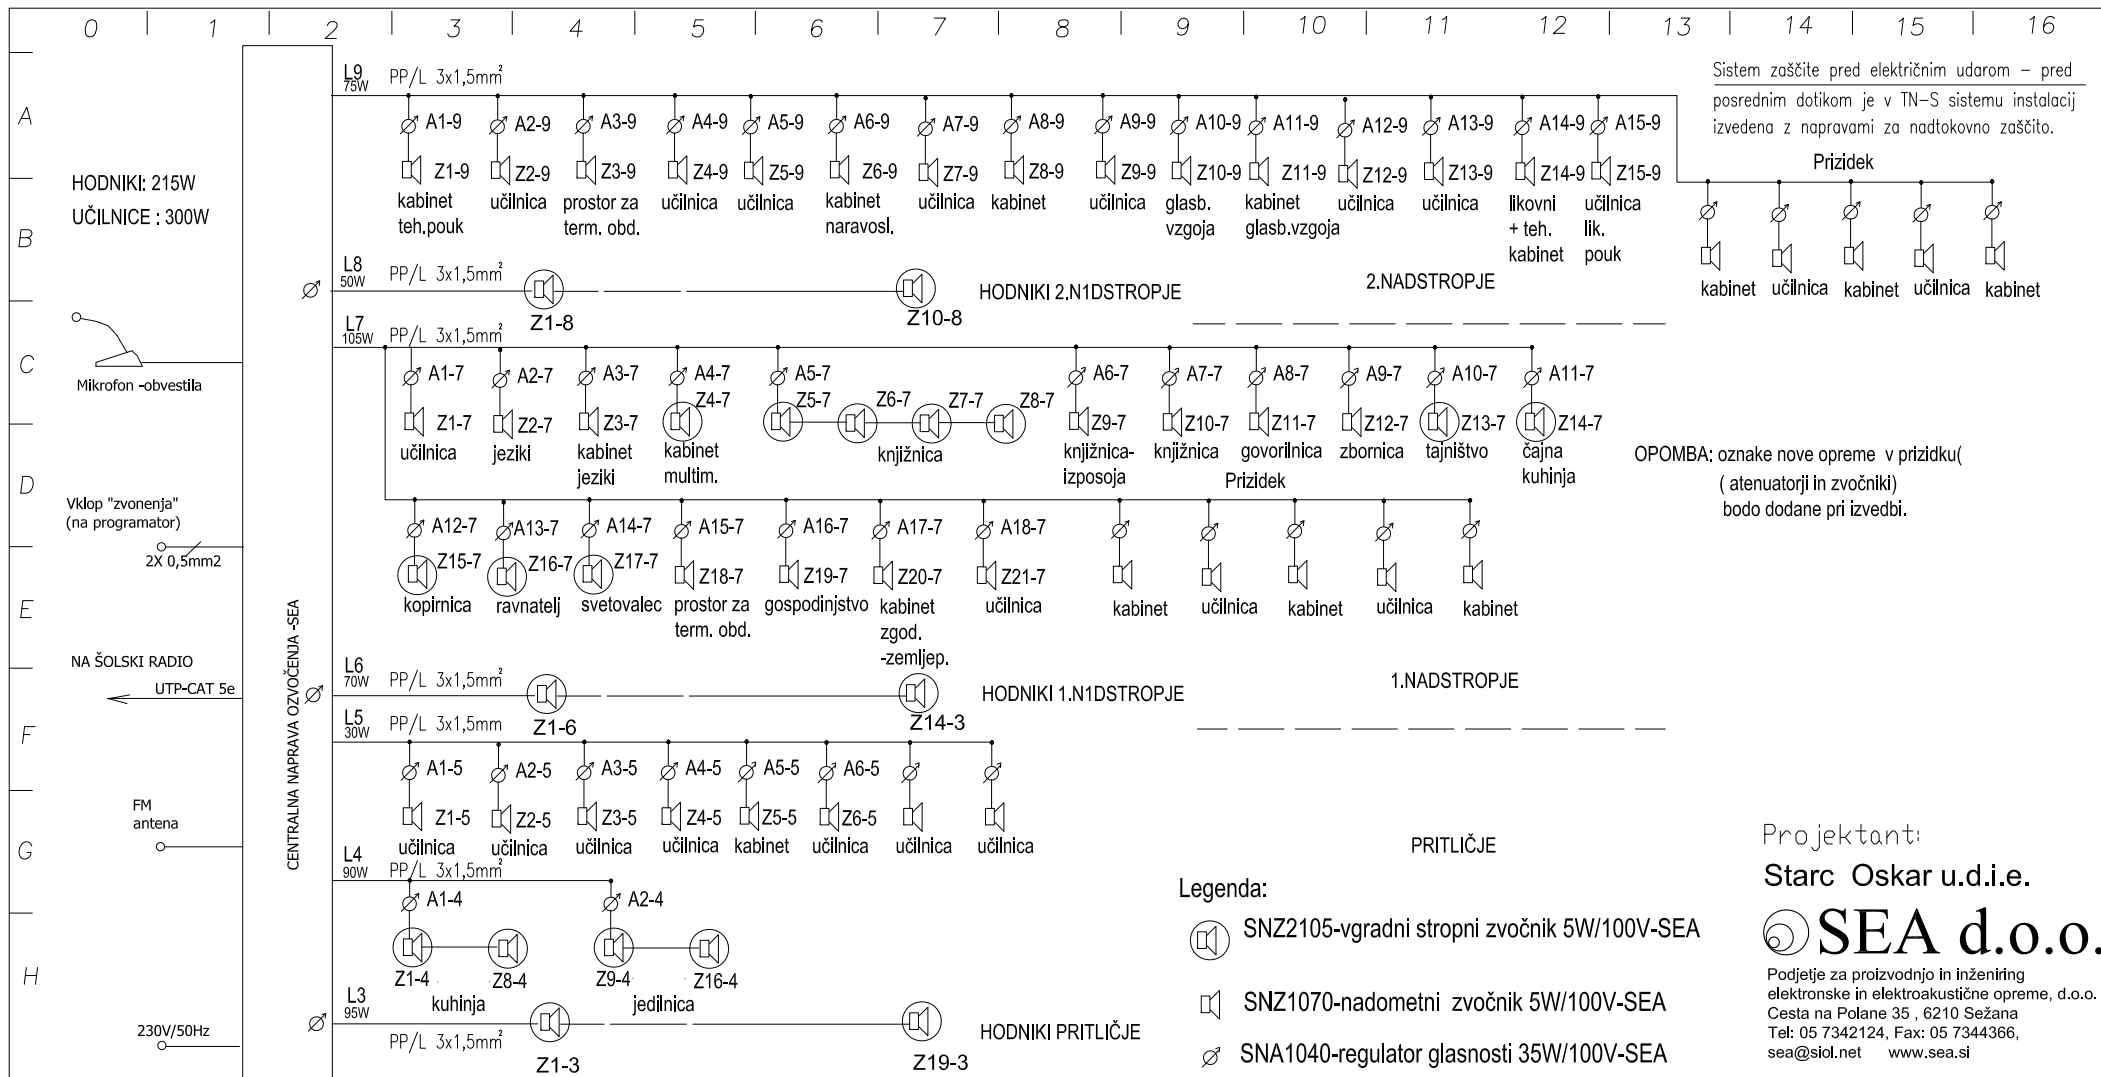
0 1 2 3 4 5 6 7 8 9 10 11 12 13 14 15 16

A B C D E F G H

Sistem zaščite pred električnim udarom – pred posrednim dotikom je v TN-S sistemu instalacij izvedena z napravami za nadtokovno zaščito.

HODNIKI: 215W
UČILNICE : 300W

L9 75W PP/L 3x1,5mm²

A1-9 A2-9 A3-9 A4-9 A5-9 A6-9 A7-9 A8-9 A9-9 A10-9 A11-9 A12-9 A13-9 A14-9 A15-9

Z1-9 kabinet teh.pouk
Z2-9 učilnica
Z3-9 prostor za term. obd.
Z4-9 učilnica
Z5-9 učilnica
Z6-9 kabinet naravosl.
Z7-9 učilnica
Z8-9 kabinet
Z9-9 učilnica
Z10-9 glasb. vzgoja
Z11-9 kabinet glasb.vzgoja
Z12-9 učilnica
Z13-9 učilnica
Z14-9 likovni + teh. kabinet
Z15-9 učilnica lik. pouk

Prizidek
kabinet učilnica kabinet učilnica kabinet

2.NADSTROPJE

L8 50W PP/L 3x1,5mm²
Z1-8 Z10-8 HODNIKI 2.N1DSTROPJE

Mikrofon -obvestila

L7 105W PP/L 3x1,5mm²

A1-7 A2-7 A3-7 A4-7 A5-7 A6-7 A7-7 A8-7 A9-7 A10-7 A11-7

Z1-7 učilnica
Z2-7 jeziki
Z3-7 kabinet jeziki
Z4-7 kabinet multim.
Z5-7 Z6-7 Z7-7 Z8-7 knjižnica
Z9-7 knjižnica-izposoja
Z10-7 knjižnica
Z11-7 govorilnica
Z12-7 zbornica
Z13-7 tajništvo
Z14-7 čajna kuhinja

OPOMBA: oznake nove opreme v prizidku( ( atenuatorji in zvočniki) bodo dodane pri izvedbi.

Prizidek

Vklop "zvonenja" (na programator)
2X 0,5mm2

A12-7 A13-7 A14-7 A15-7 A16-7 A17-7 A18-7

Z15-7 kopirnica
Z16-7 ravnatelj
Z17-7 svetovalec
Z18-7 prostor za term. obd.
Z19-7 gospodinjstvo
Z20-7 kabinet zgod. -zemljep.
Z21-7 učilnica

kabinet učilnica kabinet učilnica kabinet

CENTRALNA NAPRAVA OZVOČENJA -SEA

NA ŠOLSKI RADIO
UTP-CAT 5e

L6 70W PP/L 3x1,5mm²
Z1-6 Z14-3 HODNIKI 1.N1DSTROPJE

1.NADSTROPJE

L5 30W PP/L 3x1,5mm

A1-5 A2-5 A3-5 A4-5 A5-5 A6-5

Z1-5 učilnica
Z2-5 učilnica
Z3-5 učilnica
Z4-5 učilnica
Z5-5 kabinet
Z6-5 učilnica
učilnica
učilnica

FM antena

PRITLIČJE

Projektant:
Starc Oskar u.d.i.e.

L4 90W PP/L 3x1,5mm²
A1-4 A2-4
Z1-4 Z8-4 kuhinja
Z9-4 Z16-4 jedilnica

Legenda:
SNZ2105-vgradni stropni zvočnik 5W/100V-SEA
SNZ1070-nadometni zvočnik 5W/100V-SEA
SNA1040-regulator glasnosti 35W/100V-SEA

SEA d.o.o.
Podjetje za proizvodnjo in inženiring elektronske in elektroakustične opreme, d.o.o.
Cesta na Polane 35 , 6210 Sežana
Tel: 05 7342124, Fax: 05 7344366,
sea@siol.net www.sea.si

230V/50Hz

L3 95W PP/L 3x1,5mm²
Z1-3 Z19-3 HODNIKI PRITLIČJE